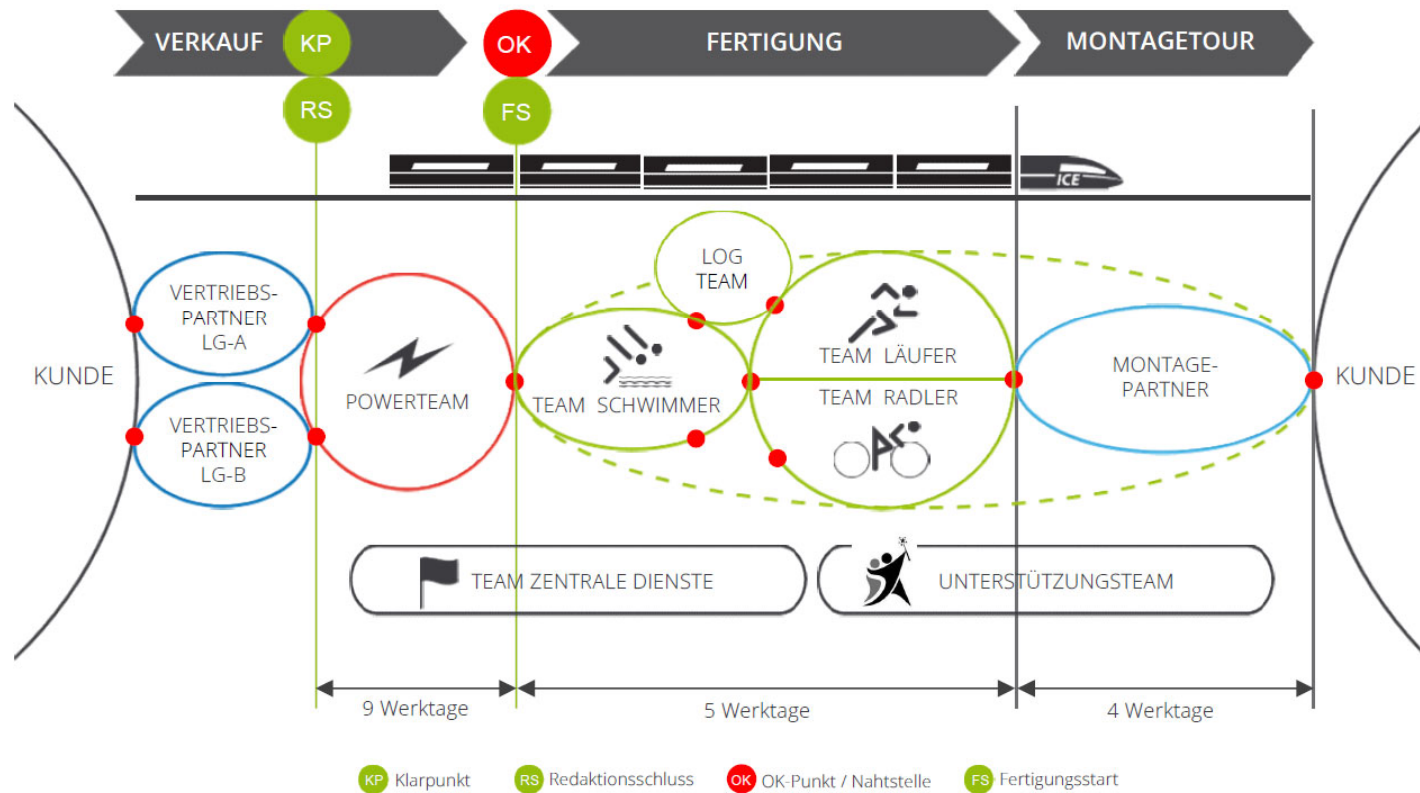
VERKAUF KP OK FERTIGUNG MONTAGETOUR

RS FS

ICE

KUNDE

VERTRIEBS-PARTNER LG-A

VERTRIEBS-PARTNER LG-B

POWERTEAM

LOG TEAM

TEAM SCHWIMMER

TEAM LÄUFER

TEAM RADLER

MONTAGE-PARTNER

KUNDE

TEAM ZENTRALE DIENSTE

UNTERSTÜTZUNGSTEAM

9 Werktage

5 Werktage

4 Werktage

KP Klarpunkt RS Redaktionsschluss OK OK-Punkt / Nahtstelle FS Fertigungsstart